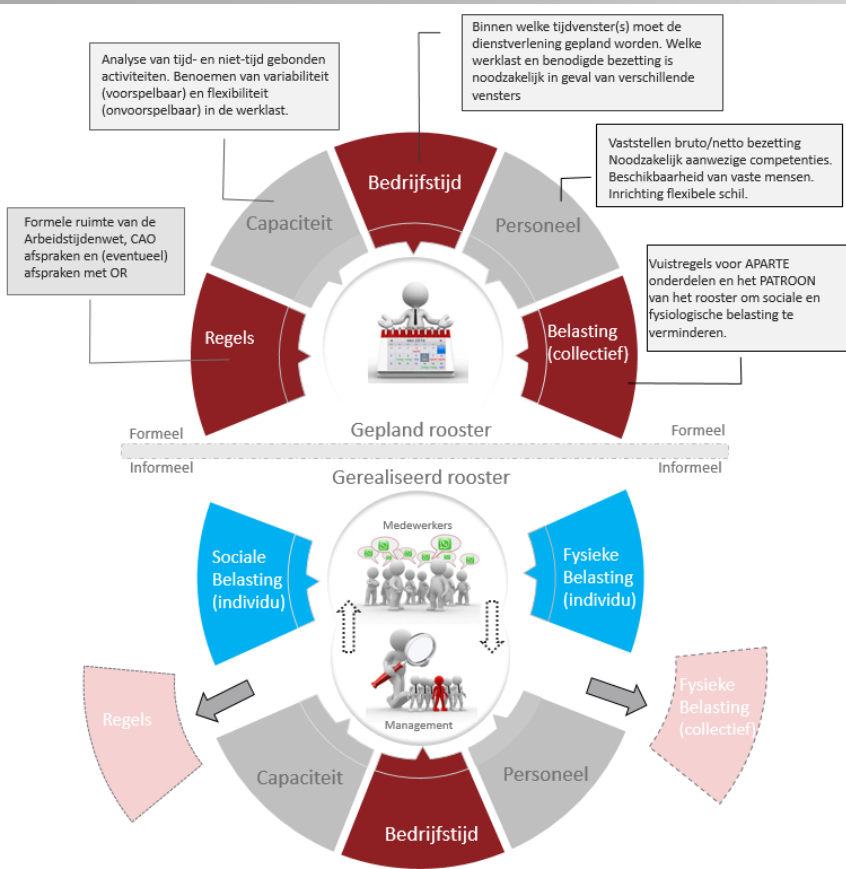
Binnen welke tijdvenster(s) moet de dienstverlening gepland worden. Welke werklast en benodigde bezetting is noodzakelijk in geval van verschillende vensters

Analyse van tijd- en niet-tijd gebonden activiteiten. Benoemen van variabiliteit (voorspelbaar) en flexibiliteit (onvoorspelbaar) in de werklast.

Vaststellen bruto/netto bezetting Noodzakelijk aanwezige competenties. Beschikbaarheid van vaste mensen. Inrichting flexibele schil.

Formele ruimte van de Arbeidstijdenwet, CAO afspraken en (eventueel) afspraken met OR

Vuistregels voor APARTE onderdelen en het PATROON van het rooster om sociale en fysiologische belasting te verminderen.

Bedrijfstijd

Capaciteit

Personeel

Regels

Belasting (collectief)

Gepland rooster

Formeel

Formeel

Informeel

Informeel

Gerealiseerd rooster

Medewerkers

Sociale Belasting (individu)

Fysieke Belasting (individu)

Management

Regels

Fysieke Belasting (collectief)

Capaciteit

Personeel

Bedrijfstijd